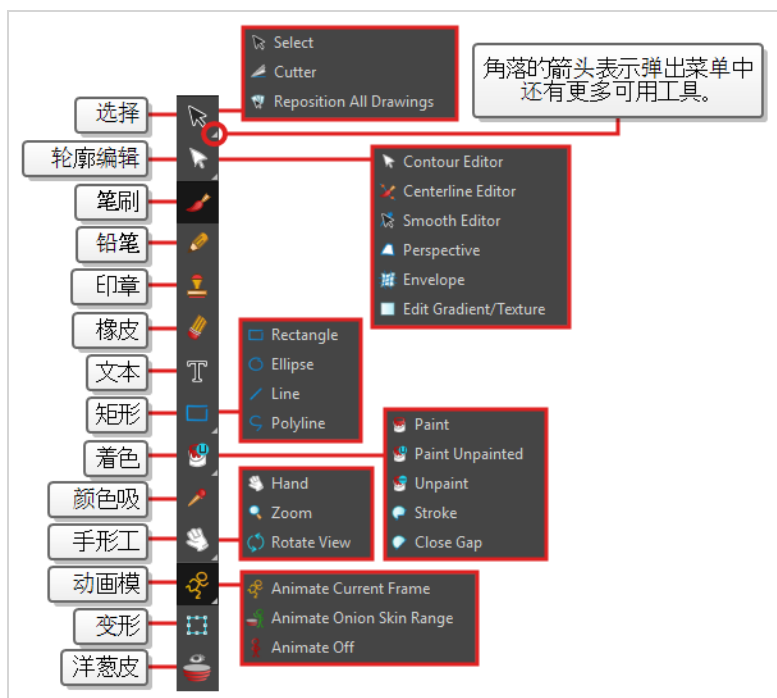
Select
Cutter
Reposition All Drawings

角落的箭头表示弹出菜单中还有更多可用工具。

选择
轮廓编辑
Contour Editor
Centerline Editor
Smooth Editor
Perspective
Envelope
Edit Gradient/Texture
笔刷
铅笔
印章
橡皮
Rectangle
Ellipse
Line
Polyline
文本
矩形
着色
Paint
Paint Unpainted
Unpaint
Stroke
Close Gap
颜色吸
Hand
Zoom
Rotate View
手形工
动画模
Animate Current Frame
Animate Onion Skin Range
Animate Off
变形
洋葱皮